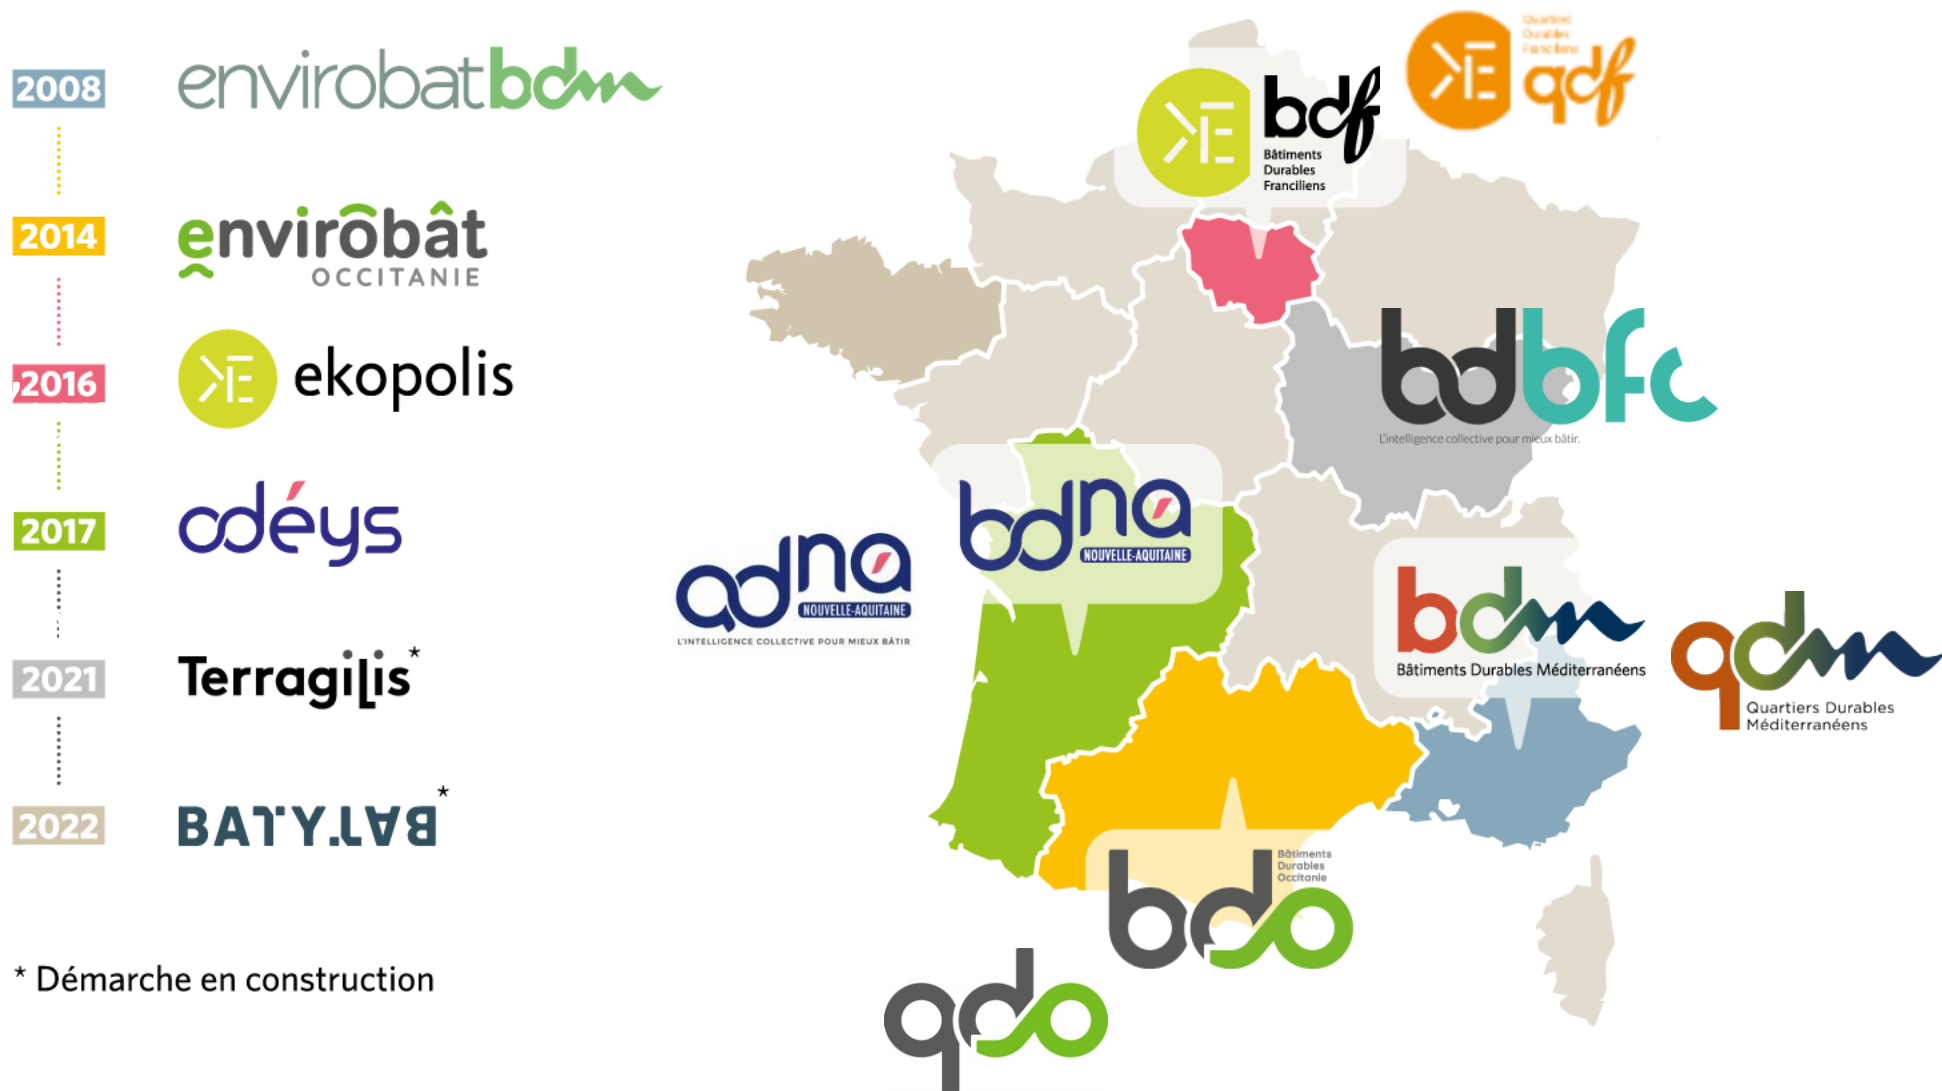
2008
envirobatbdm

2014
envirobât
OCCITANIE

2016
ekopolis

2017
odéys

2021
Terragilis*

2022
BATY.LAB*

* Démarche en construction

bdf
Bâtiments Durables Franciliens

Quartiers Durables Franciliens
qdf

bdbfc
L'intelligence collective pour mieux bâtir.

bdna
NOUVELLE-AQUITAINE

adna
NOUVELLE-AQUITAINE
L'INTELLIGENCE COLLECTIVE POUR MIEUX BÂTIR

bdm
Bâtiments Durables Méditerranéens

qdm
Quartiers Durables Méditerranéens

Bâtiments Durables Occitanie
bdo

qdo